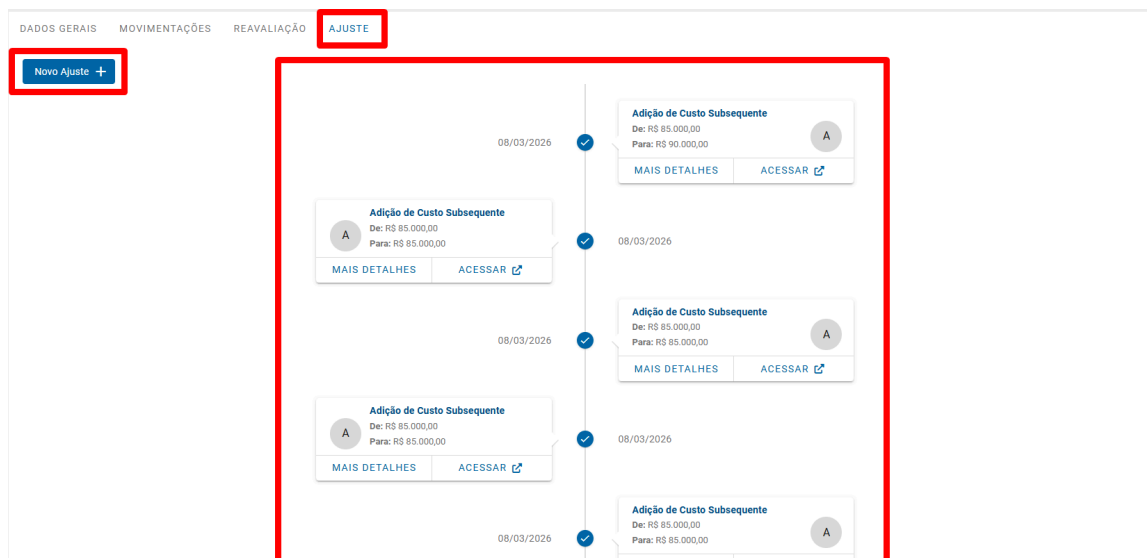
DADOS GERAIS MOVIMENTAÇÕES REAVALIAÇÃO AJUSTE

Novo Ajuste +

08/03/2026

Adição de Custo Subsequente
De: R$ 85.000,00
Para: R$ 90.000,00
A
MAIS DETALHES ACESSAR

Adição de Custo Subsequente
A
De: R$ 85.000,00
Para: R$ 85.000,00
MAIS DETALHES ACESSAR

08/03/2026

08/03/2026

Adição de Custo Subsequente
De: R$ 85.000,00
Para: R$ 85.000,00
A
MAIS DETALHES ACESSAR

Adição de Custo Subsequente
A
De: R$ 85.000,00
Para: R$ 85.000,00
MAIS DETALHES ACESSAR

08/03/2026

08/03/2026

Adição de Custo Subsequente
De: R$ 85.000,00
Para: R$ 85.000,00
A